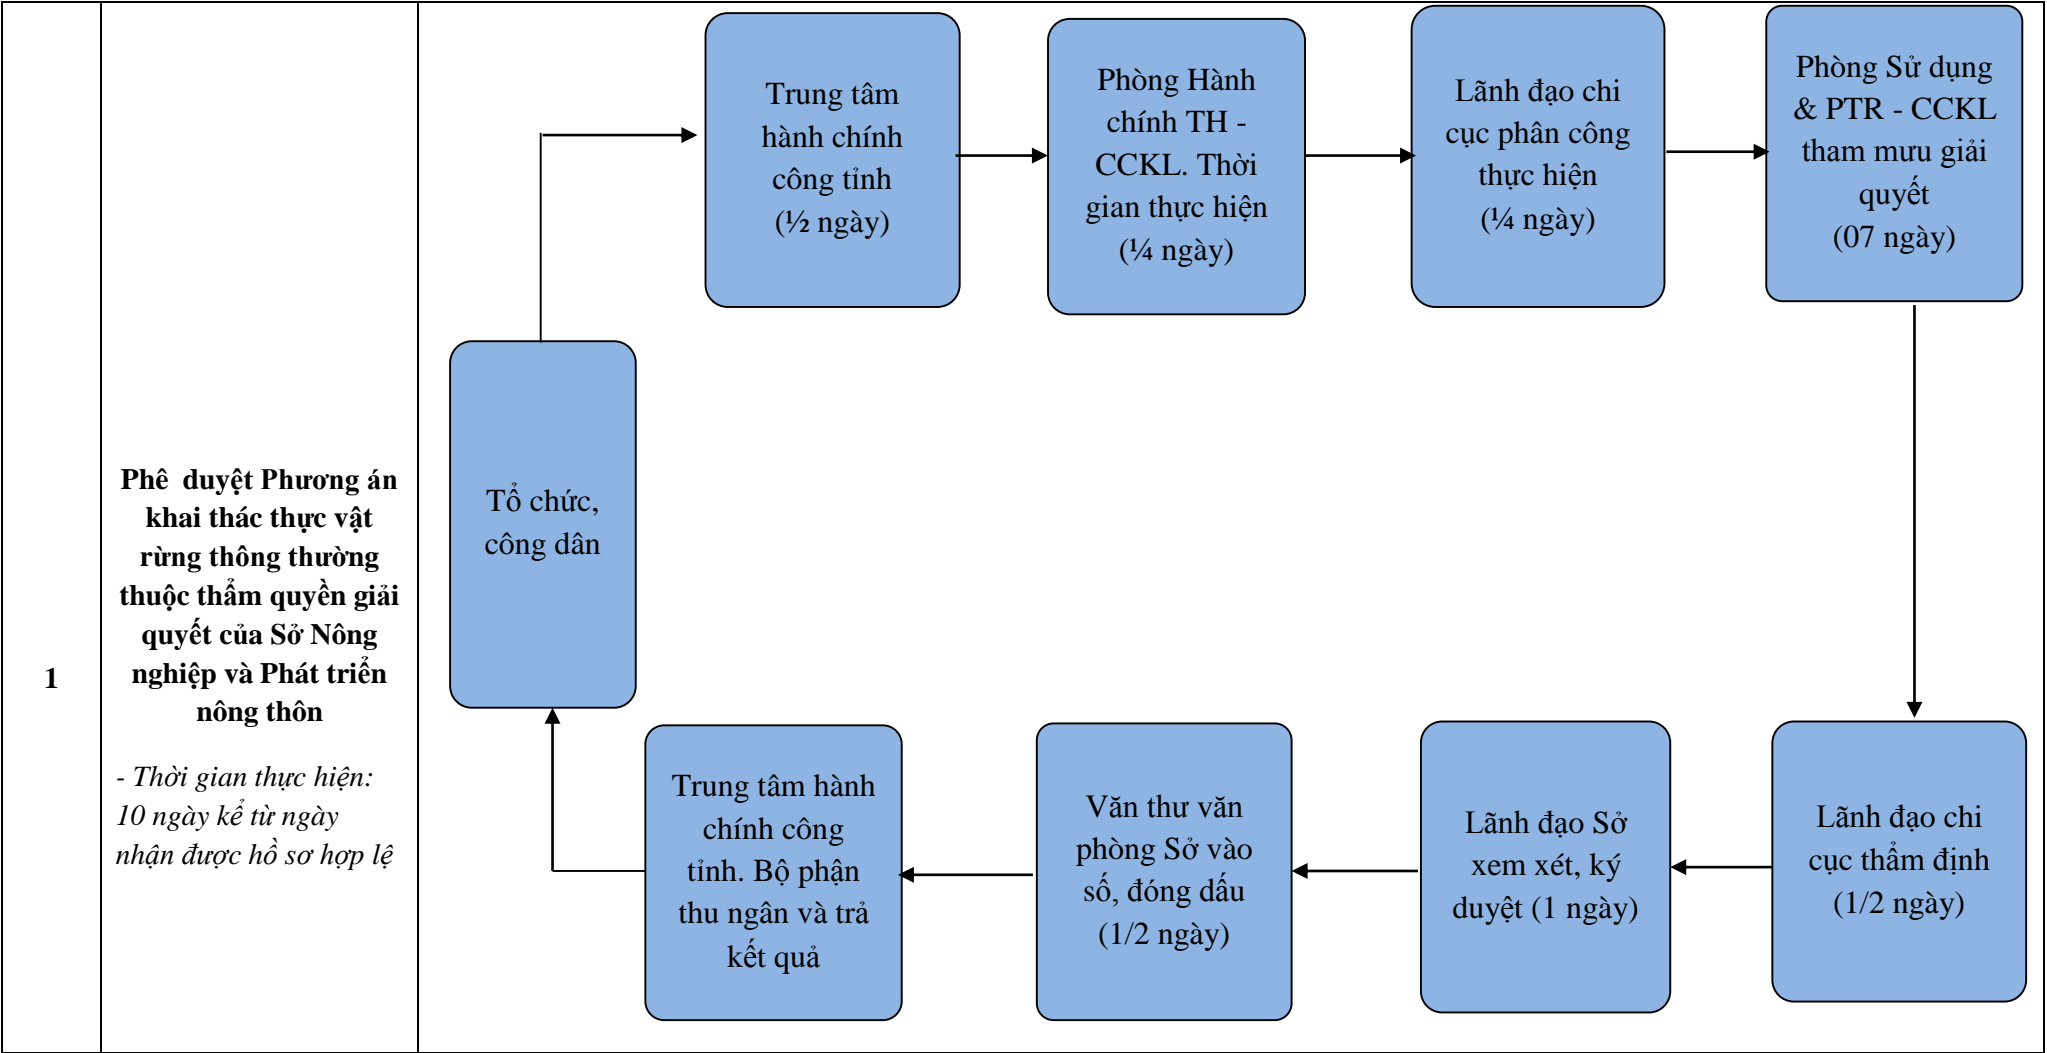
1

Phê duyệt Phương án khai thác thực vật rừng thông thường thuộc thẩm quyền giải quyết của Sở Nông nghiệp và Phát triển nông thôn

- Thời gian thực hiện: 10 ngày kể từ ngày nhận được hồ sơ hợp lệ

Tổ chức, công dân

Trung tâm hành chính công tỉnh (½ ngày)

Phòng Hành chính TH - CCKL. Thời gian thực hiện (¼ ngày)

Lãnh đạo chi cục phân công thực hiện (¼ ngày)

Phòng Sử dụng & PTR - CCKL tham mưu giải quyết (07 ngày)

Lãnh đạo chi cục thẩm định (1/2 ngày)

Lãnh đạo Sở xem xét, ký duyệt (1 ngày)

Văn thư văn phòng Sở vào số, đóng dấu (1/2 ngày)

Trung tâm hành chính công tỉnh. Bộ phận thu ngân và trả kết quả